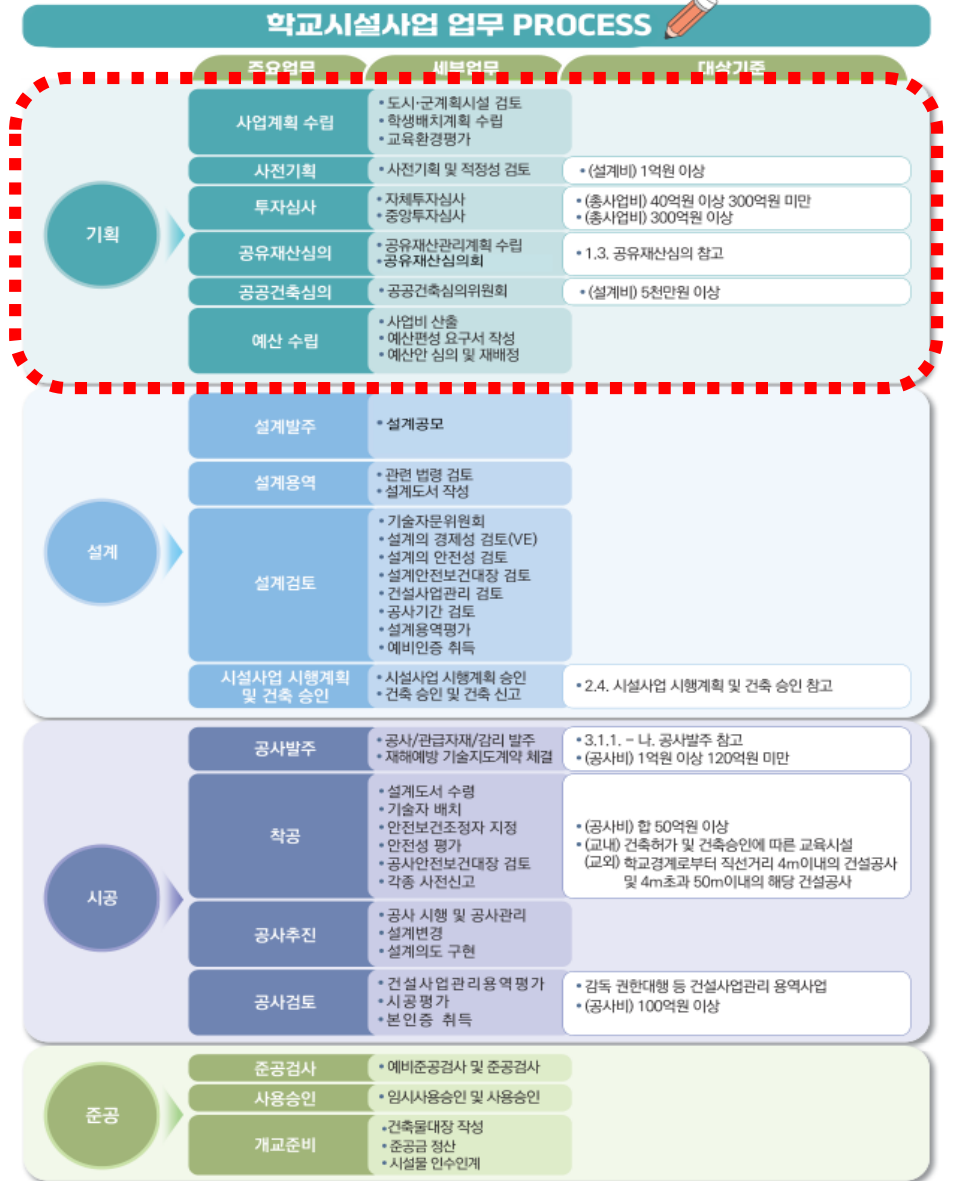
학교시설사업 업무 PROCESS

| 주요업무 | 세부업무 | 대상기준 |
|---|---|---|

기획

| 사업계획 수립 | • 도시·군계획시설 검토 • 학생배치계획 수립 • 교육환경평가 | |
|---|---|---|
| 사전기획 | • 사전기획 및 적정성 검토 | • (설계비) 1억원 이상 |
| 투자심사 | • 자체투자심사 • 중앙투자심사 | • (총사업비) 40억원 이상 300억원 미만 • (총사업비) 300억원 이상 |
| 공유재산심의 | • 공유재산관리계획 수립 • 공유재산심의회 | • 1.3. 공유재산심의 참고 |
| 공공건축심의 | • 공공건축심의위원회 | • (설계비) 5천만원 이상 |
| 예산 수립 | • 사업비 산출 • 예산편성 요구서 작성 • 예산안 심의 및 재배정 | |

설계

| 설계발주 | • 설계공모 | |
|---|---|---|
| 설계용역 | • 관련 법령 검토 • 설계도서 작성 | |
| 설계검토 | • 기술자문위원회 • 설계의 경제성 검토(VE) • 설계의 안전성 검토 • 설계안전보건대장 검토 • 건설사업관리 검토 • 공사기간 검토 • 설계용역평가 • 예비인증 취득 | |
| 시설사업 시행계획 및 건축 승인 | • 시설사업 시행계획 승인 • 건축 승인 및 건축 신고 | • 2.4. 시설사업 시행계획 및 건축 승인 참고 |

시공

| 공사발주 | • 공사/관급자재/감리 발주 • 재해예방 기술지도계약 체결 | • 3.1.1. – 나. 공사발주 참고 • (공사비) 1억원 이상 120억원 미만 |
|---|---|---|
| 착공 | • 설계도서 수령 • 기술자 배치 • 안전보건조정자 지정 • 안전성 평가 • 공사안전보건대장 검토 • 각종 사전신고 | • (공사비) 합 50억원 이상 • (교내) 건축허가 및 건축승인에 따른 교육시설 (교외) 학교경계로부터 직선거리 4m이내의 건설공사 및 4m초과 50m이내의 해당 건설공사 |
| 공사추진 | • 공사 시행 및 공사관리 • 설계변경 • 설계의도 구현 | |
| 공사검토 | • 건설사업관리용역평가 • 시공평가 • 본인증 취득 | • 감독 권한대행 등 건설사업관리 용역사업 • (공사비) 100억원 이상 |

준공

| 준공검사 | • 예비준공검사 및 준공검사 | |
|---|---|---|
| 사용승인 | • 임시사용승인 및 사용승인 | |
| 개교준비 | • 건축물대장 작성 • 준공금 정산 • 시설물 인수인계 | |